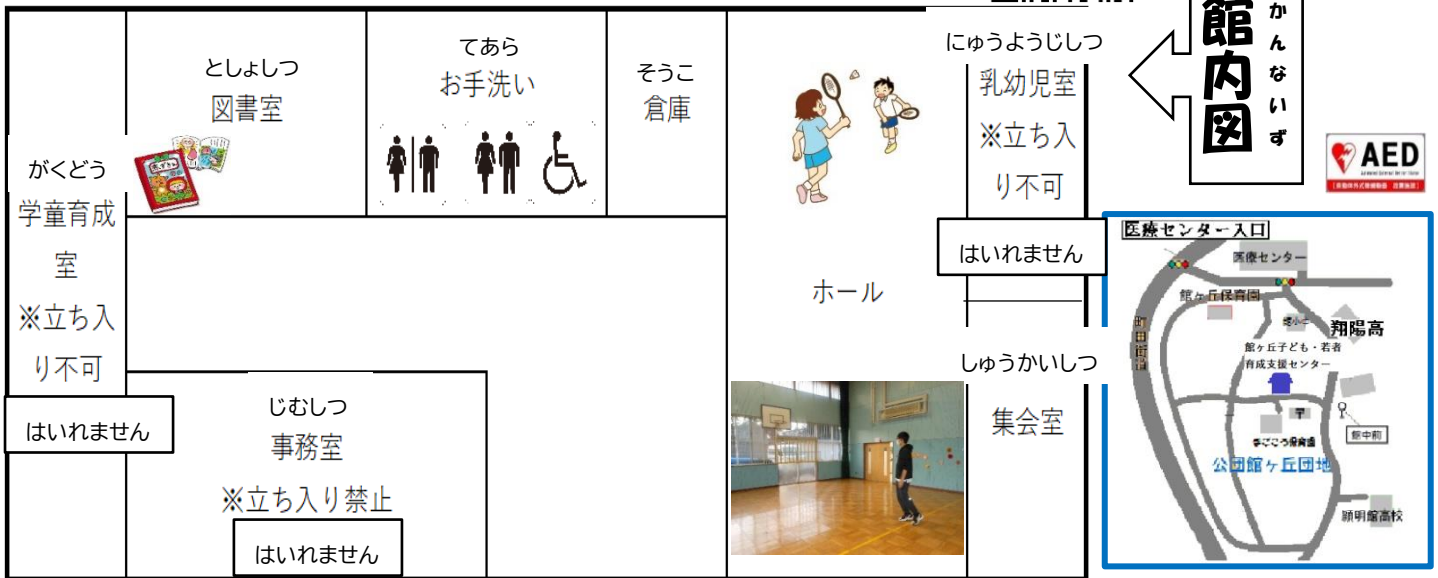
館内図
かんないず

としょしつ
図書室

てあら
お手洗い

そうこ
倉庫

にゅうようじしつ
乳幼児室
※立ち入り不可

AED

がくどう
学童育成室
※立ち入り不可

はいれません

ホール

はいれません

しゅうかいしつ
集会室

じむしつ
事務室
※立ち入り禁止

はいれません

医療センター入口
医療センター
館ヶ丘保育園
翔陽高
館ヶ丘子ども・若者育成支援センター
町田街道
まごころ保育園
館中前
公団館ヶ丘団地
明館高校